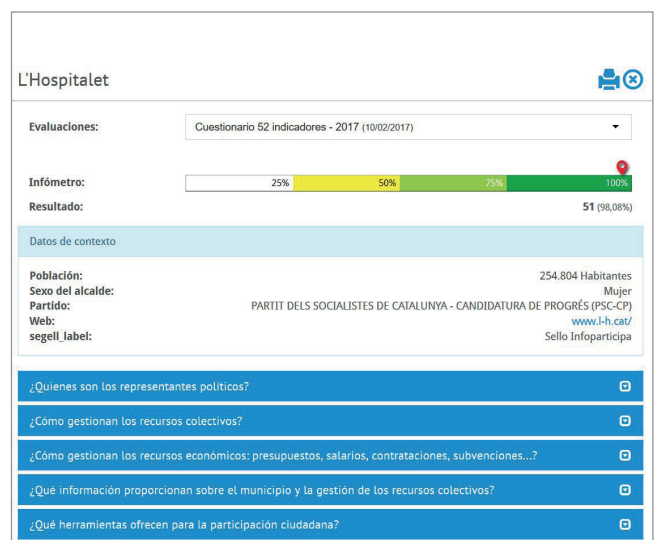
L'Hospitalet

Evaluaciones: Cuestionario 52 indicadores - 2017 (10/02/2017)

Infómetro: 25% 50% 75% 100%

Resultado: 51 (98,08%)

Datos de contexto

Población: 254.804 Habitantes
Sexo del alcalde: Mujer
Partido: PARTIT DELS SOCIALISTES DE CATALUNYA - CANDIDATURA DE PROGRÉS (PSC-CP)
Web: www.l-h.cat/
segell_label: Sello Infoparticipa

¿Quienes son los representantes políticos?

¿Cómo gestionan los recursos colectivos?

¿Cómo gestionan los recursos económicos: presupuestos, salarios, contrataciones, subvenciones...?

¿Qué información proporcionan sobre el municipio y la gestión de los recursos colectivos?

¿Qué herramientas ofrecen para la participación ciudadana?